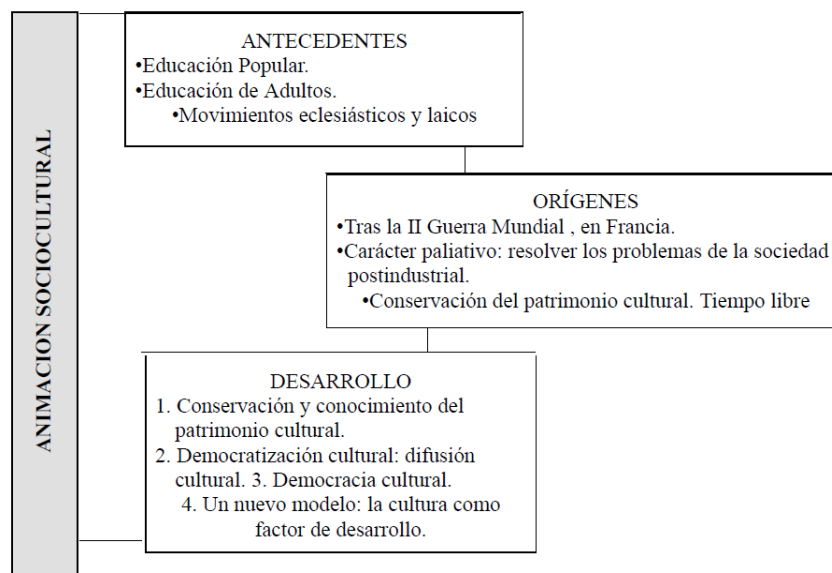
ANIMACION SOCIOCULTURAL

ANTECEDENTES
•Educación Popular.
•Educación de Adultos.
•Movimientos eclesiásticos y laicos

ORÍGENES
•Tras la II Guerra Mundial , en Francia.
•Carácter paliativo: resolver los problemas de la sociedad postindustrial.
•Conservación del patrimonio cultural. Tiempo libre

DESARROLLO
1. Conservación y conocimiento del patrimonio cultural.
2. Democratización cultural: difusión cultural. 3. Democracia cultural.
4. Un nuevo modelo: la cultura como factor de desarrollo.